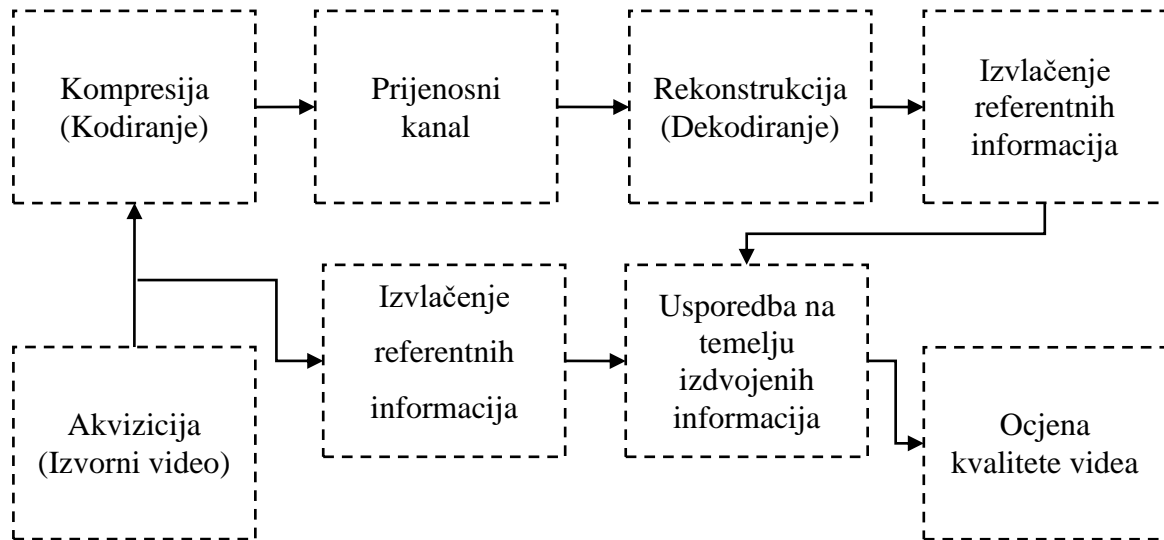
Kompresija (Kodiranje)

Prijenosni kanal

Rekonstrukcija (Dekodiranje)

Izvlačenje referentnih informacija

Izvlačenje referentnih informacija

Usporedba na temelju izdvojenih informacija

Akvizicija (Izvorni video)

Ocjena kvalitete videa